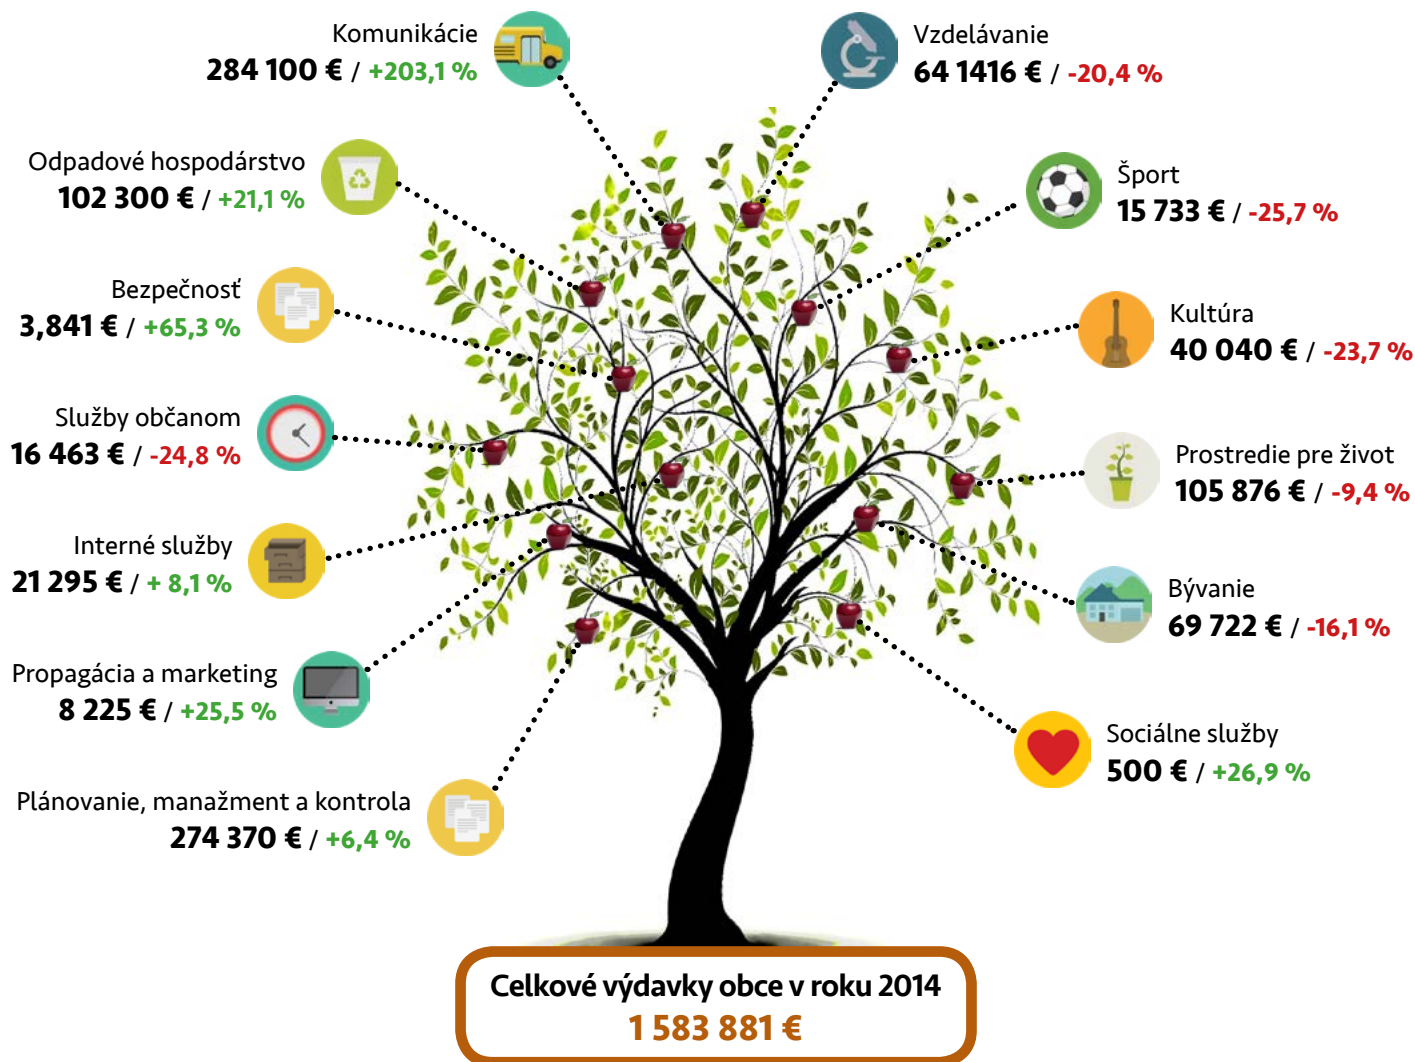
Komunikácie
284 100 € / +203,1 %

Vzdelávanie
64 1416 € / -20,4 %

Odpadové hospodárstvo
102 300 € / +21,1 %

Šport
15 733 € / -25,7 %

Bezpečnosť
3,841 € / +65,3 %

Kultúra
40 040 € / -23,7 %

Služby občanom
16 463 € / -24,8 %

Prostredie pre život
105 876 € / -9,4 %

Interné služby
21 295 € / + 8,1 %

Bývanie
69 722 € / -16,1 %

Propagácia a marketing
8 225 € / +25,5 %

Sociálne služby
500 € / +26,9 %

Plánovanie, manažment a kontrola
274 370 € / +6,4 %

Celkové výdavky obce v roku 2014
1 583 881 €